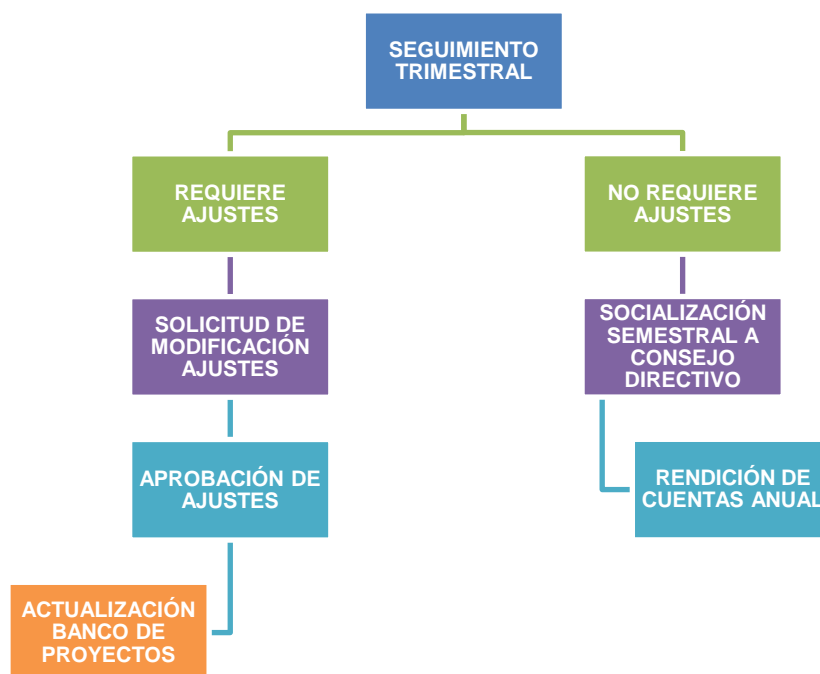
SEGUIMIENTO TRIMESTRAL

REQUIERE AJUSTES

NO REQUIERE AJUSTES

SOLICITUD DE MODIFICACIÓN AJUSTES

SOCIALIZACIÓN SEMESTRAL A CONSEJO DIRECTIVO

APROBACIÓN DE AJUSTES

RENDICIÓN DE CUENTAS ANUAL

ACTUALIZACIÓN BANCO DE PROYECTOS